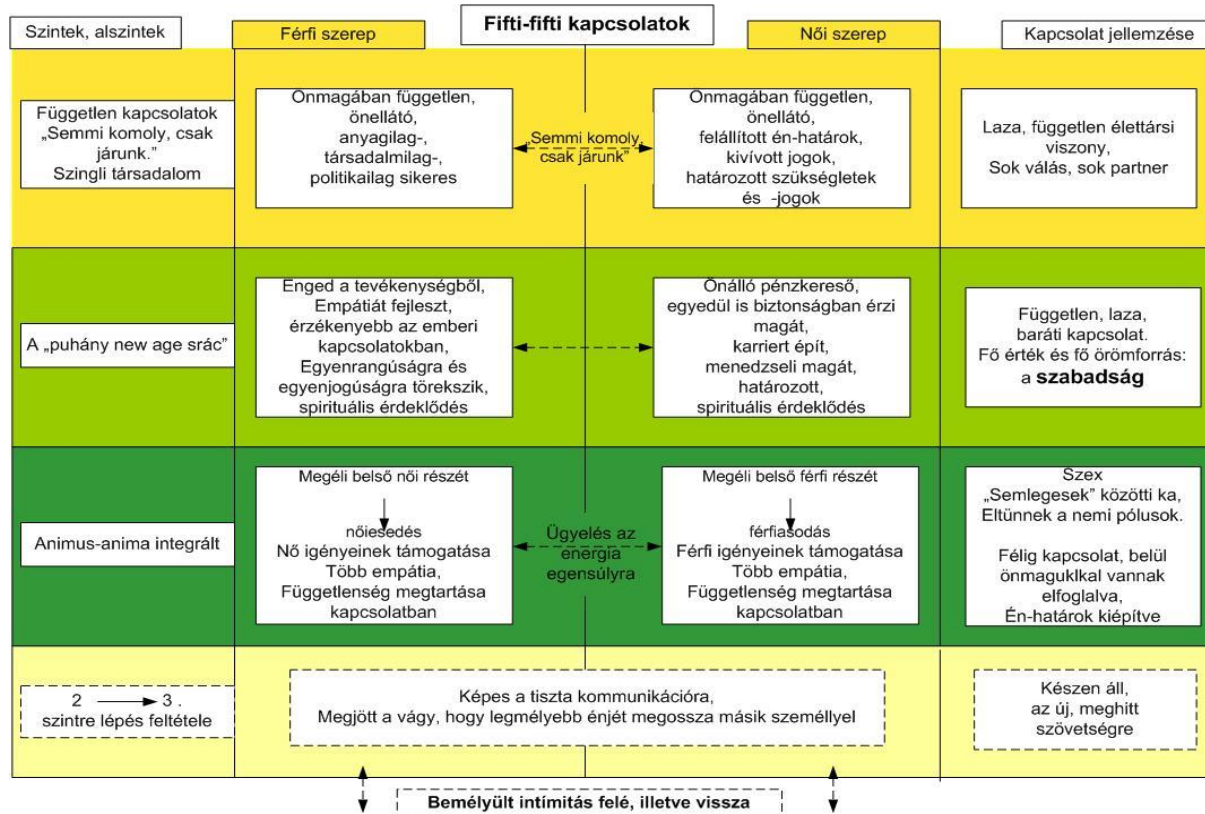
Szintek, alszintek

Férfi szerep

Fifti-fifti kapcsolatok

Női szerep

Kapcsolat jellemzése

Független kapcsolatok „Semmi komoly, csak járunk." Szingli társadalom

Önmagában független, önellátó, anyagilag-, társadalmilag-, politikailag sikeres

„Semmi komoly, csak járunk"

Önmagában független, önellátó, felállított én-határok, kivívott jogok, határozott szükségletek és -jogok

Laza, független élettársi viszony, Sok válás, sok partner

A „puhány new age srác"

Enged a tevékenységből, Empátiát fejleszt, érzékenyebb az emberi kapcsolatokban, Egyenrangúságra és egyenjogúságra törekszik, spirituális érdeklődés

Önálló pénzkereső, egyedül is biztonságban érzi magát, karriert épít, menedzseli magát, határozott, spirituális érdeklődés

Független, laza, baráti kapcsolat. Fő érték és fő örömforrás: a **szabadság**

Animus-anima integrált

Megéli belső női részét

nőiesedés
Nő igényeinek támogatása
Több empátia,
Függetlenség megtartása kapcsolatban

Ügyelés az energia egensúlyra

Megéli belső férfi részét

férfiasodás
Férfi igényeinek támogatása
Több empátia,
Függetlenség megtartása kapcsolatban

Szex „Semlegesek" közötti ka, Eltűnnek a nemi pólusok.

Félig kapcsolat, belül önmagukkal vannak elfoglalva, Én-határok kiépítve

2 → 3 . szintre lépés feltétele

Képes a tiszta kommunikációra, Megjött a vágy, hogy legmélyebb énjét megossza másik személlyel

Készen áll, az új, meghitt szövetségre

Bemélyült intímitás felé, illetve vissza